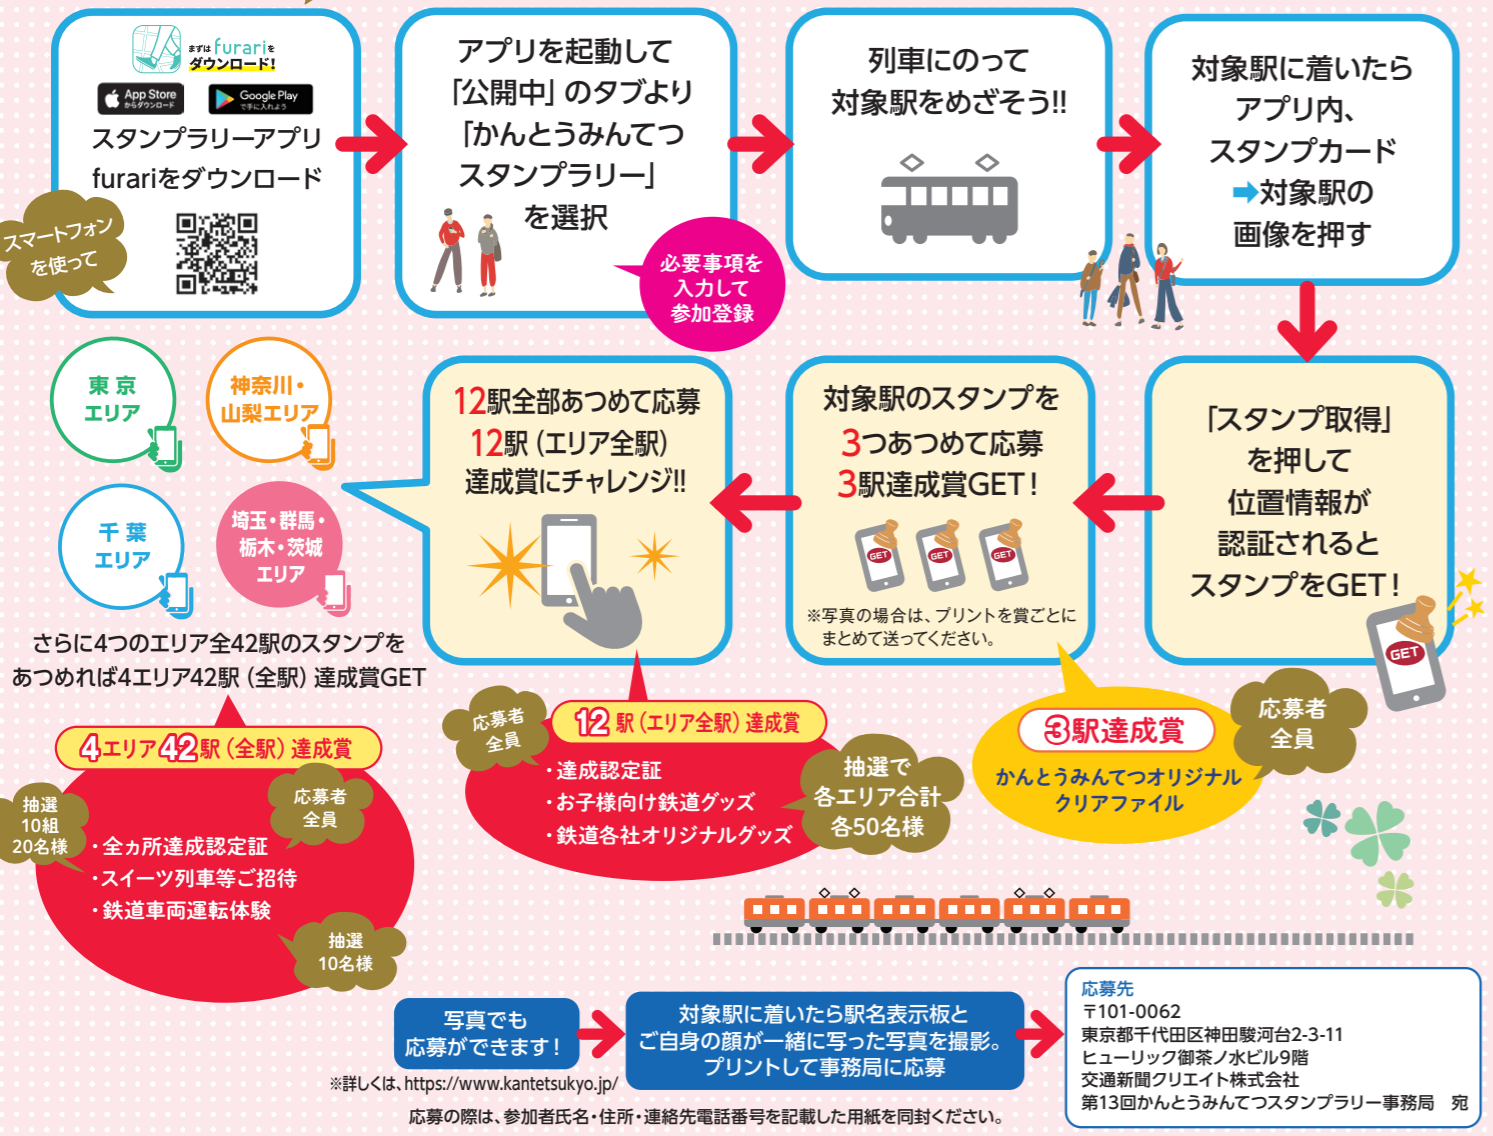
まずはfurariをダウンロード!

App Store からダウンロード

Google Play で手に入れよう

スタンプラリーアプリ furariをダウンロード

スマートフォンを使って

アプリを起動して「公開中」のタブより「かんとうみんてつスタンプラリー」を選択

必要事項を入力して参加登録

列車にのって対象駅をめざそう!!

対象駅に着いたらアプリ内、スタンプカード➡対象駅の画像を押す

「スタンプ取得」を押して位置情報が認証されるとスタンプをGET!

GET

対象駅のスタンプを3つあつめて応募 3駅達成賞GET!

GET GET GET

※写真の場合は、プリントを賞ごとにまとめて送ってください。

12駅全部あつめて応募 12駅(エリア全駅)達成賞にチャレンジ!!

東京エリア

神奈川・山梨エリア

千葉エリア

埼玉・群馬・栃木・茨城エリア

さらに4つのエリア全42駅のスタンプをあつめれば4エリア42駅(全駅)達成賞GET

4エリア42駅(全駅)達成賞

抽選10組20名様

応募者全員

・全ヵ所達成認定証
・スイーツ列車等ご招待
・鉄道車両運転体験

抽選10名様

応募者全員

12駅(エリア全駅)達成賞

・達成認定証
・お子様向け鉄道グッズ
・鉄道各社オリジナルグッズ

抽選で各エリア合計各50名様

3駅達成賞

かんとうみんてつオリジナルクリアファイル

応募者全員

写真でも応募ができます!

※詳しくは、https://www.kantetsukyo.jp/

対象駅に着いたら駅名表示板とご自身の顔が一緒に写った写真を撮影。プリントして事務局に応募

応募先
〒101-0062
東京都千代田区神田駿河台2-3-11
ヒューリック御茶ノ水ビル9階
交通新聞クリエイト株式会社
第13回かんとうみんてつスタンプラリー事務局 宛

応募の際は、参加者氏名・住所・連絡先電話番号を記載した用紙を同封ください。